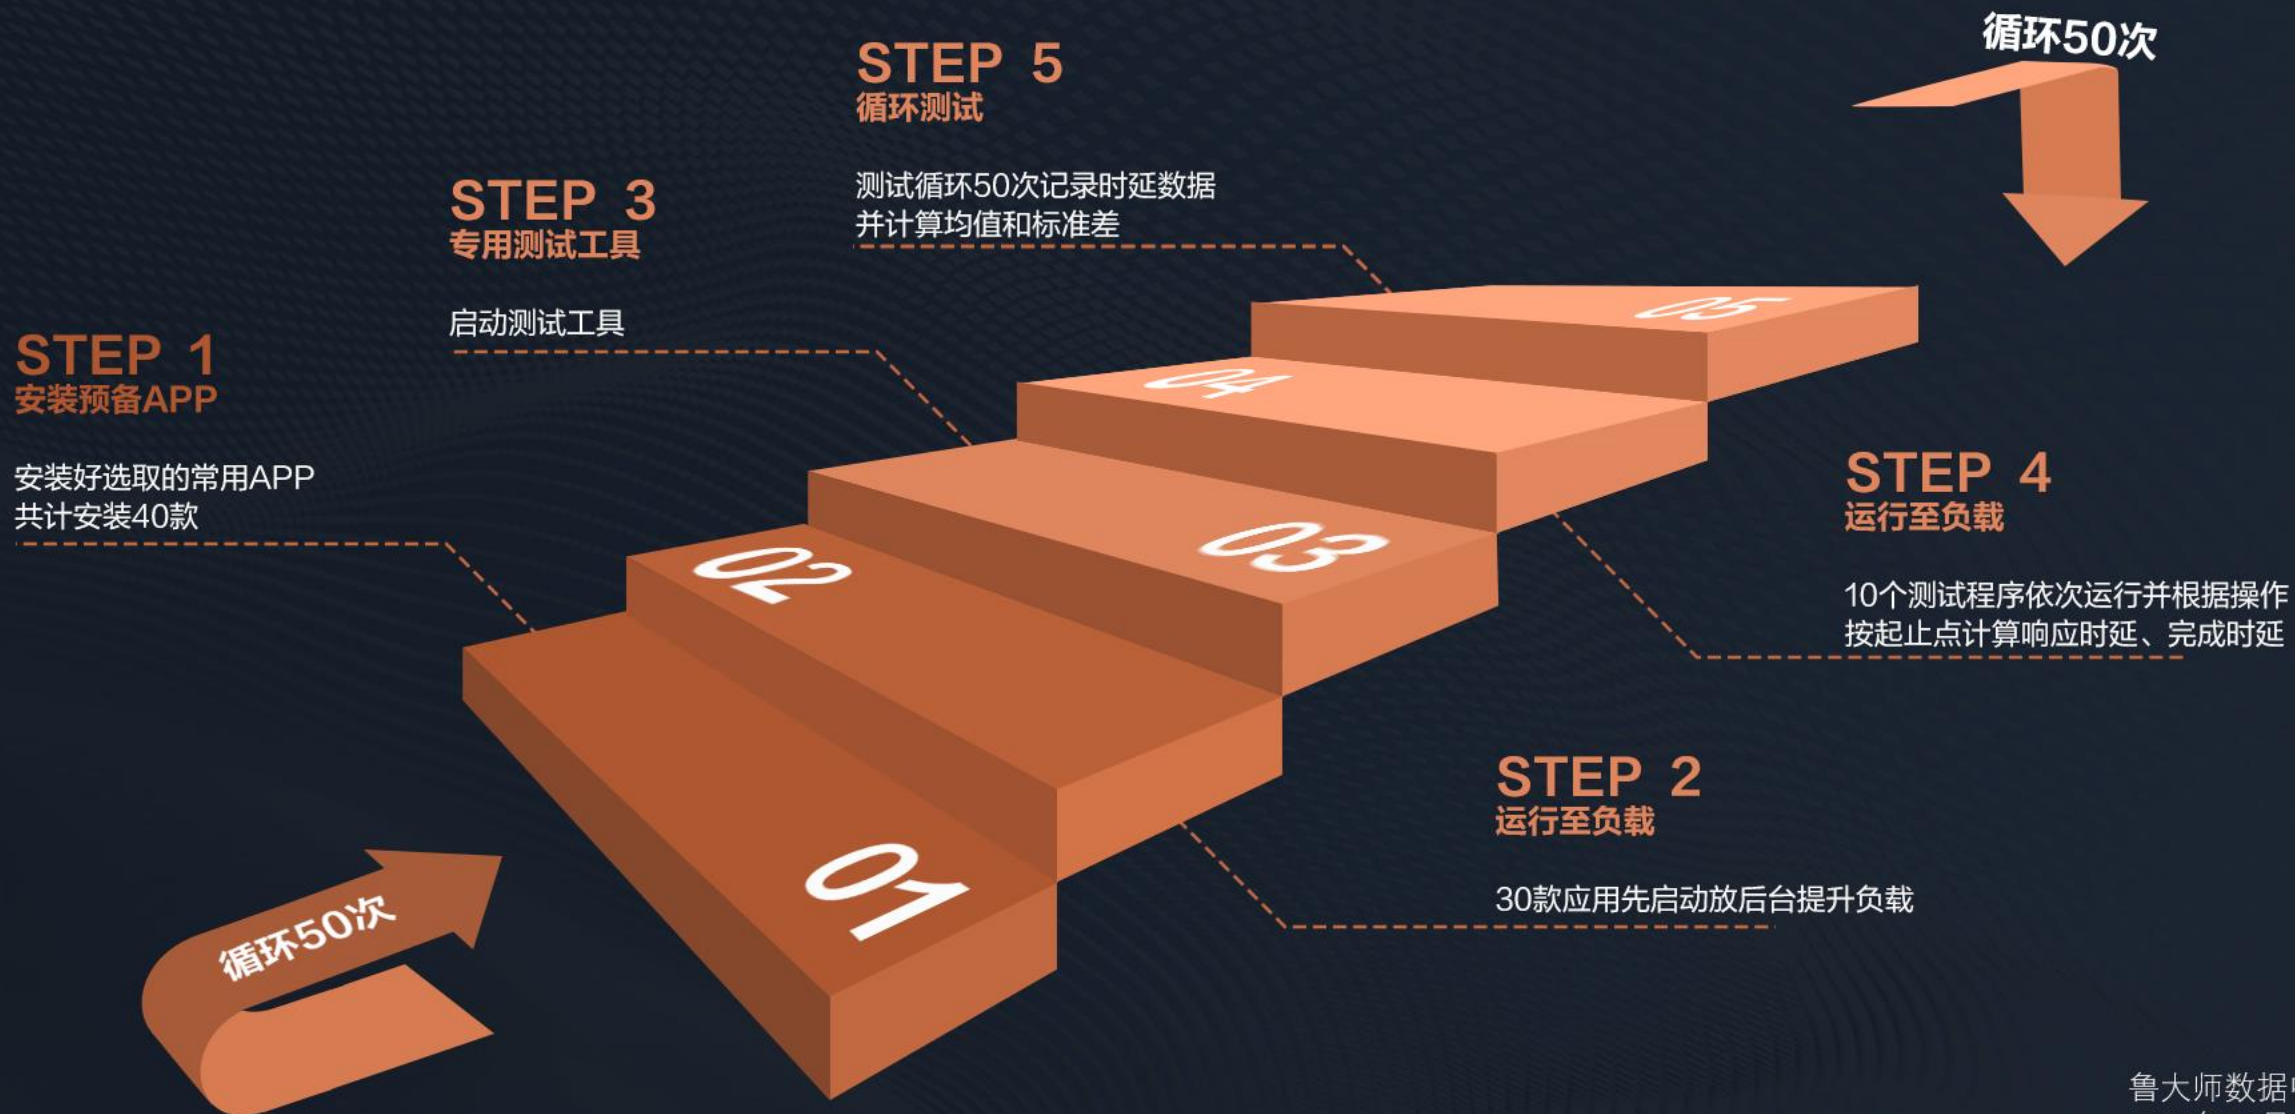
循环50次

STEP 5
循环测试

测试循环50次记录时延数据
并计算均值和标准差

STEP 3
专用测试工具

启动测试工具

STEP 1
安装预备APP

安装好选取的常用APP
共计安装40款

05

04

03

02

01

STEP 4
运行至负载

10个测试程序依次运行并根据操作
按起止点计算响应时延、完成时延

STEP 2
运行至负载

30款应用先启动放后台提升负载

循环50次

鲁大师数据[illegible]